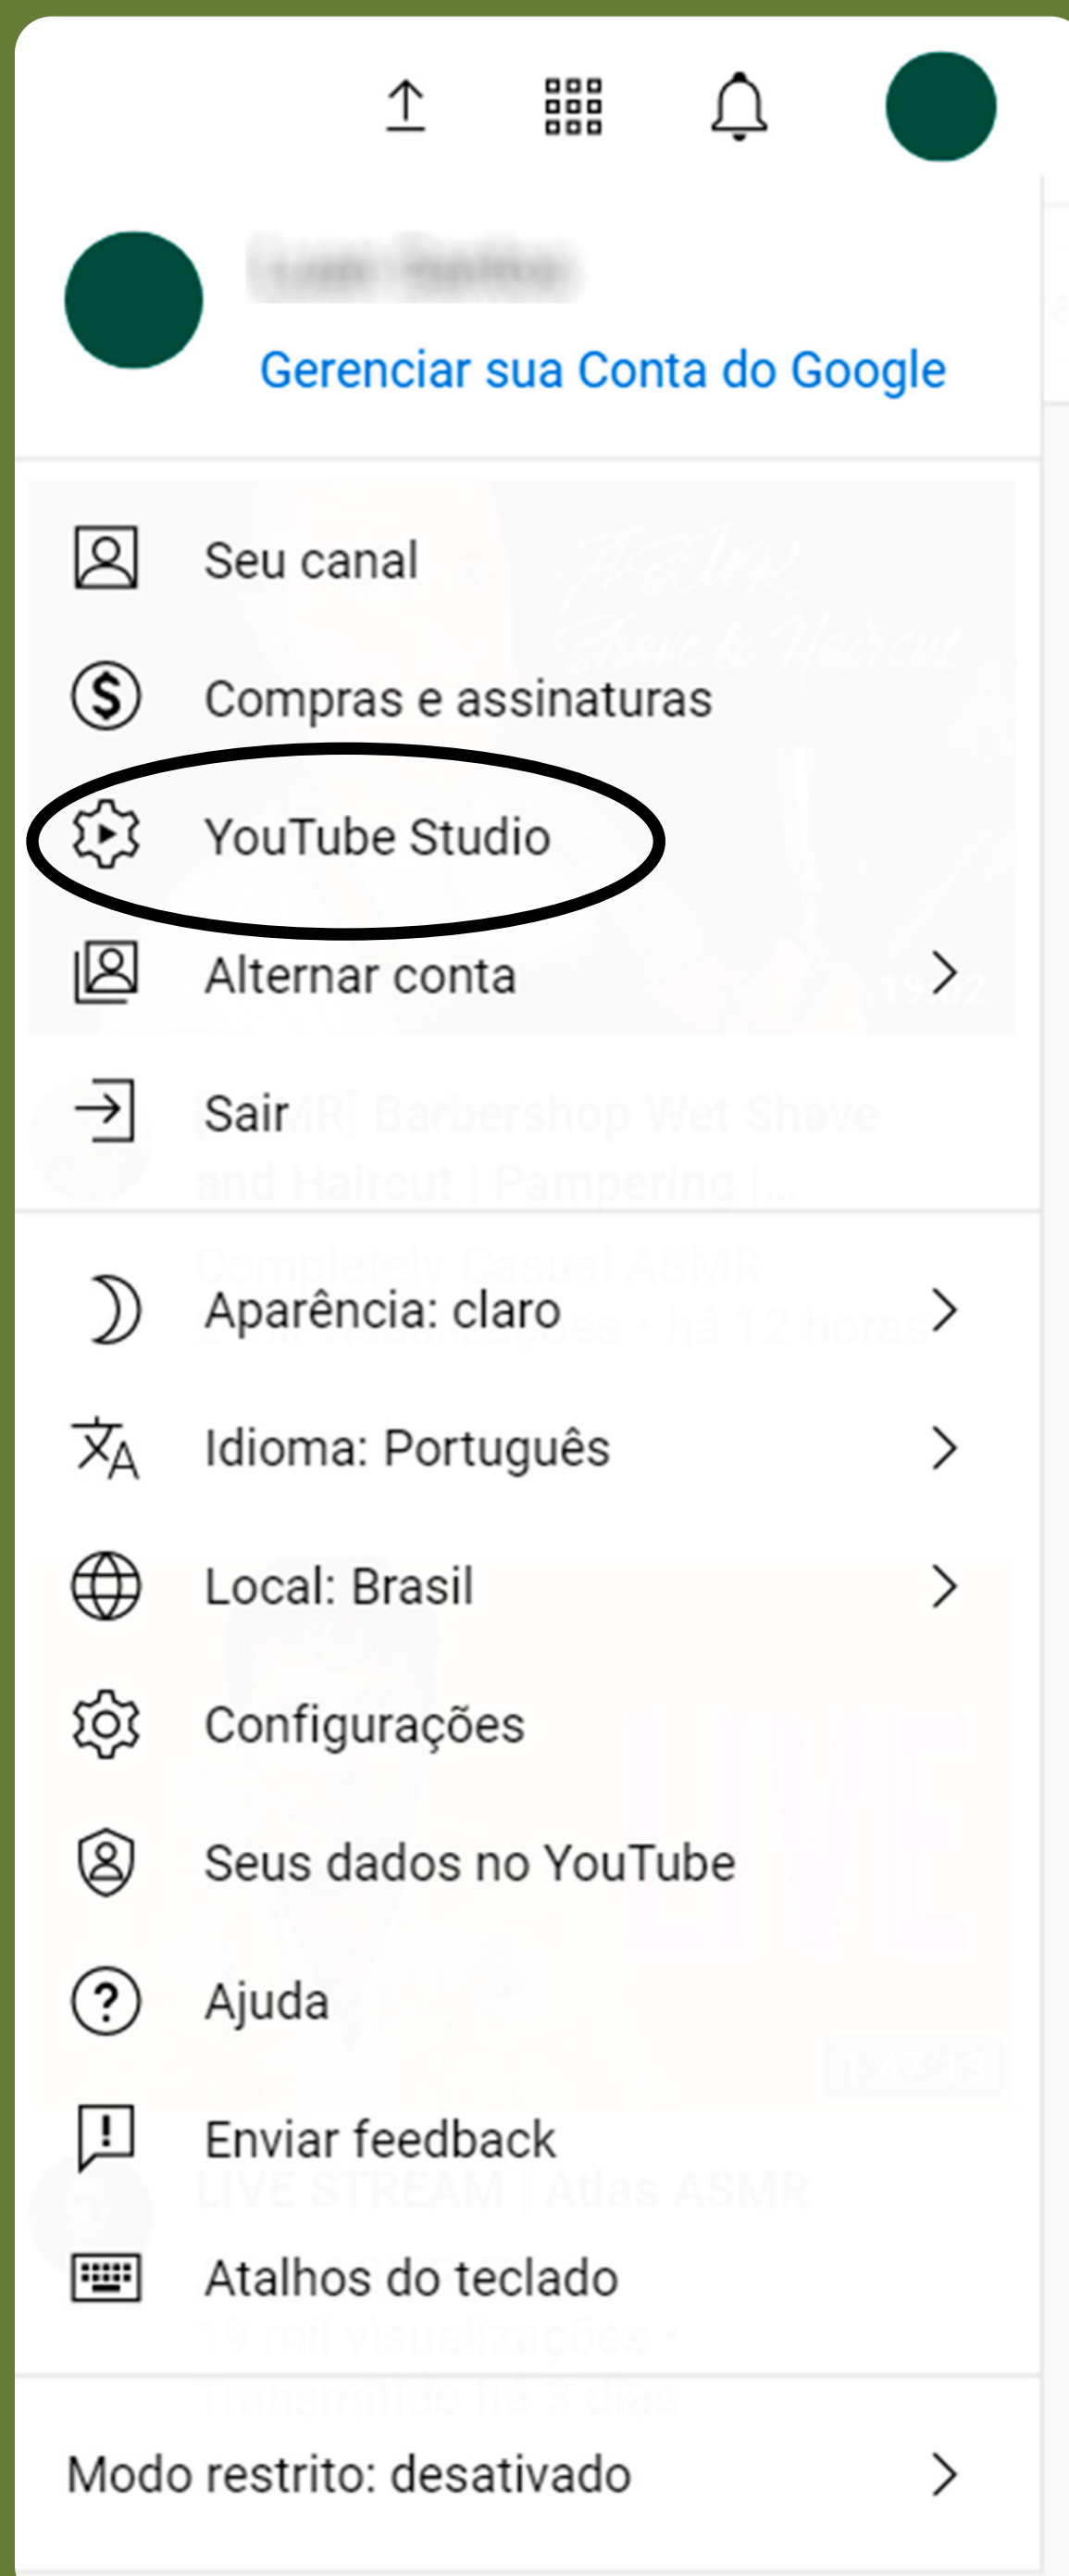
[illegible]

Gerenciar sua Conta do Google

Seu canal

Compras e assinaturas

YouTube Studio

Alternar conta

Sair

Aparência: claro

Idioma: Português

Local: Brasil

Configurações

Seus dados no YouTube

Ajuda

Enviar feedback

Atalhos do teclado

Modo restrito: desativado